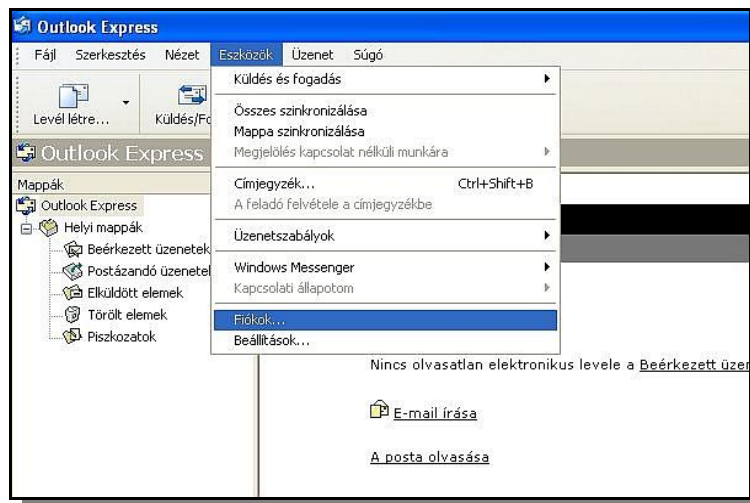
Outlook Express

Fájl Szerkesztés Nézet Eszközök Üzenet Súgó

Levél létre... Küldés/Fo

Outlook Express

Mappák

Outlook Express

Helyi mappák

Beérkezett üzenetek

Postázandó üzenetek

Elküldött elemek

Törölt elemek

Piszkozatok

Küldés és fogadás

Összes szinkronizálása

Mappa szinkronizálása

Megjelölés kapcsolat nélküli munkára

Címjegyzék... Ctrl+Shift+B

A feladó felvétele a címjegyzékbe

Üzenetszabályok

Windows Messenger

Kapcsolati állapotom

Fiókok...

Beállítások...

Nincs olvasatlan elektronikus levele a Beérkezett üzen

E-mail írása

A posta olvasása